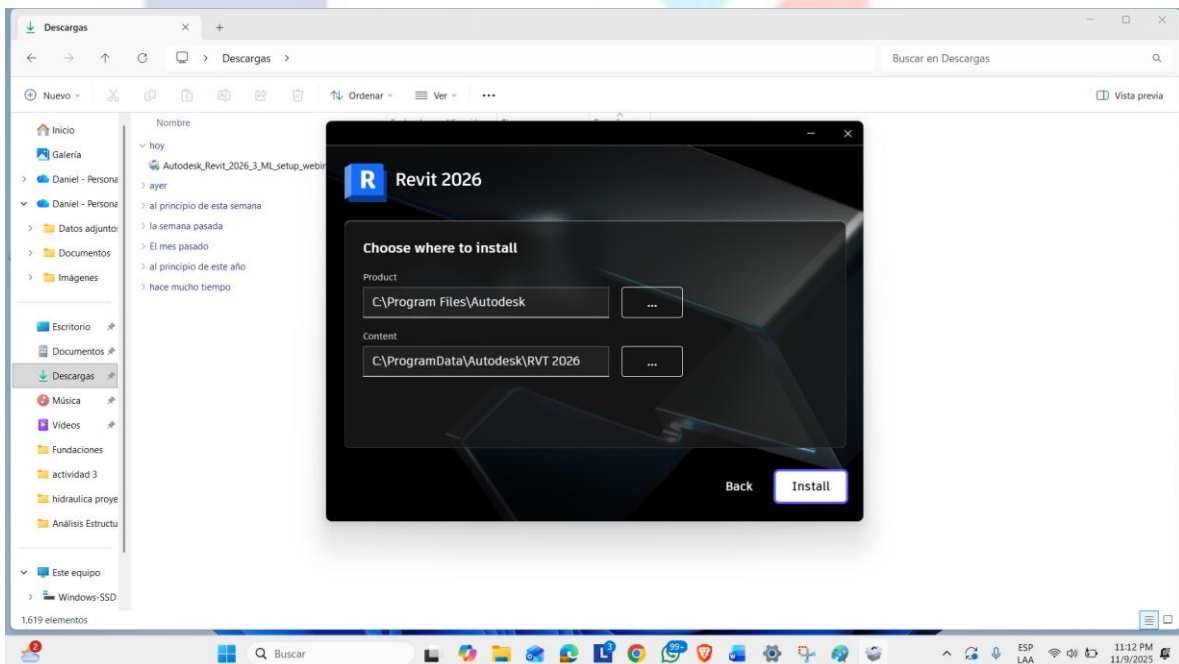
Descargas × +

Descargas >

Buscar en Descargas

Nuevo  Ordenar  Ver  ...

Vista previa

Inicio
Galería
Daniel - Persona
Daniel - Persona
Datos adjunto:
Documentos
Imágenes

Escritorio
Documentos
Descargas
Música
Vídeos
Fundaciones
actividad 3
hidraulica proye
Análisis Estructu

Este equipo
Windows-SSD

1,619 elementos

Nombre
hoy
Autodesk_Revit_2026_3_ML_setup_webin
ayer
al principio de esta semana
la semana pasada
El mes pasado
al principio de este año
hace mucho tiempo

R Revit 2026

Choose where to install

Product
C:\Program Files\Autodesk
...

Content
C:\ProgramData\Autodesk\RVT 2026
...

Back Install

Buscar

ESP LAA 11:12 PM 11/9/2025